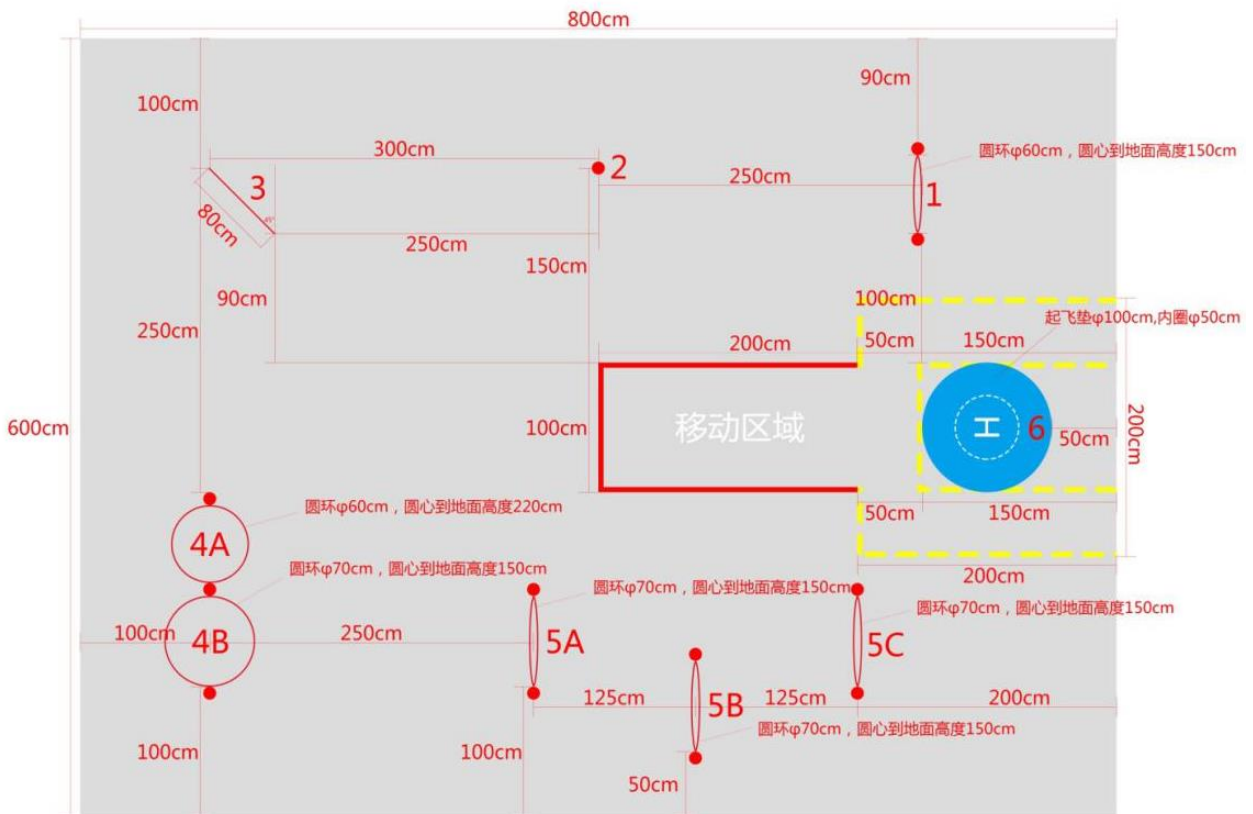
800cm

90cm

100cm

圆环φ60cm，圆心到地面高度150cm

300cm

2

3

250cm

1

80cm

250cm

150cm

90cm

100cm

起飞垫φ100cm,内圈φ50cm

250cm

50cm

150cm

200cm

600cm

100cm

移动区域

H

6

50cm

200cm

圆环φ60cm，圆心到地面高度220cm

50cm

150cm

4A

圆环φ70cm，圆心到地面高度150cm

200cm

圆环φ70cm，圆心到地面高度150cm

圆环φ70cm，圆心到地面高度150cm

100cm

4B

250cm

5A

5C

125cm

5B

125cm

200cm

圆环φ70cm，圆心到地面高度150cm

100cm

100cm

50cm